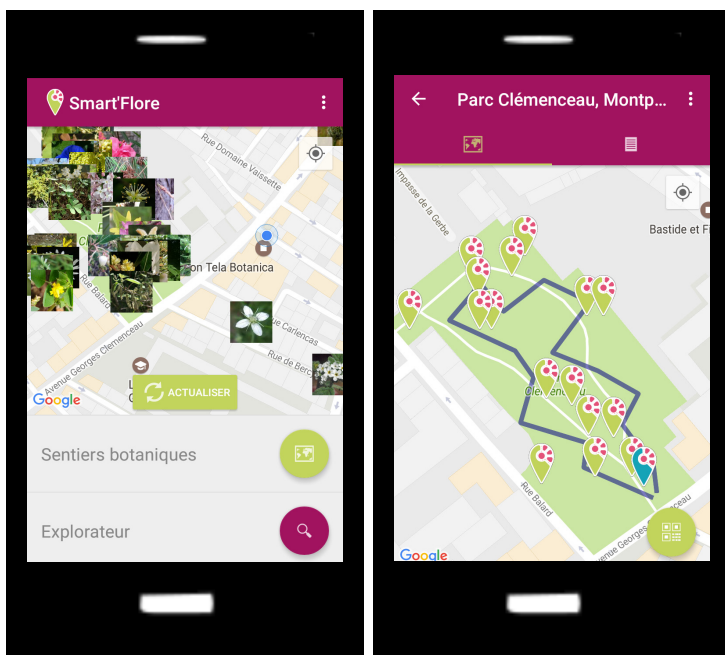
Smart'Flore

Rue Domaine Vaissette

Tela Botanica

Rue Carlencas

Rue de Bero

Avenue Georges Clemenceau

Google

ACTUALISER

Sentiers botaniques

Explorateur

Parc Clémenceau, Montp...

Impasse de la Gerbe

Bastide et F

Clémenceau

Rue Balard

Avenue Georges Clemenceau

Google